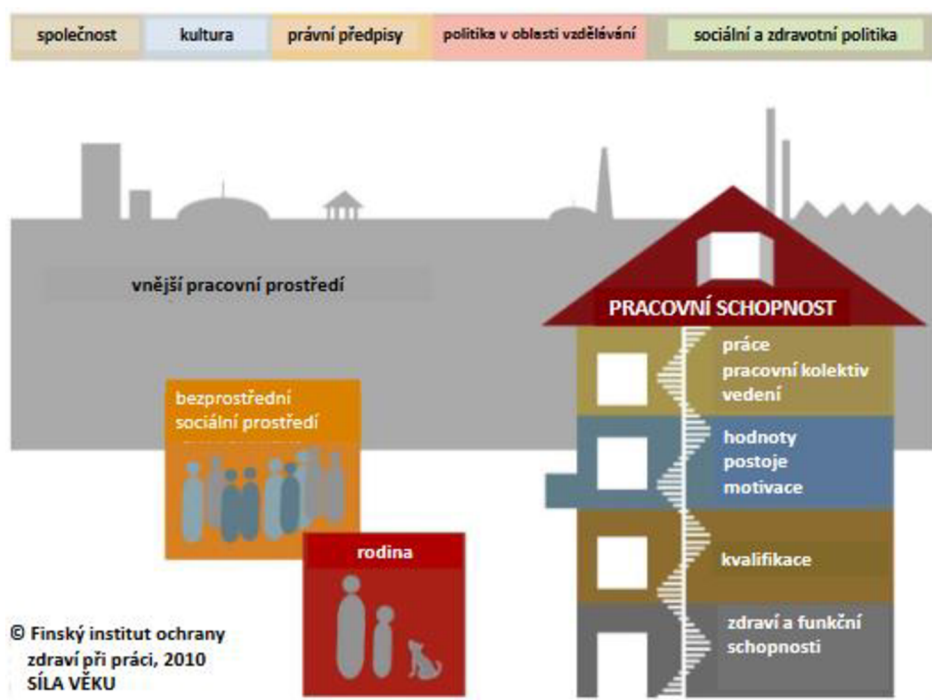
společnost | kultura | právní předpisy | politika v oblasti vzdělávání | sociální a zdravotní politika

vnější pracovní prostředí

PRACOVNÍ SCHOPNOST

práce
pracovní kolektiv
vedení

hodnoty
postoje
motivace

kvalifikace

zdraví a funkční schopnosti

bezprostřední sociální prostředí

rodina

© Finský institut ochrany zdraví při práci, 2010
SÍLA VĚKU